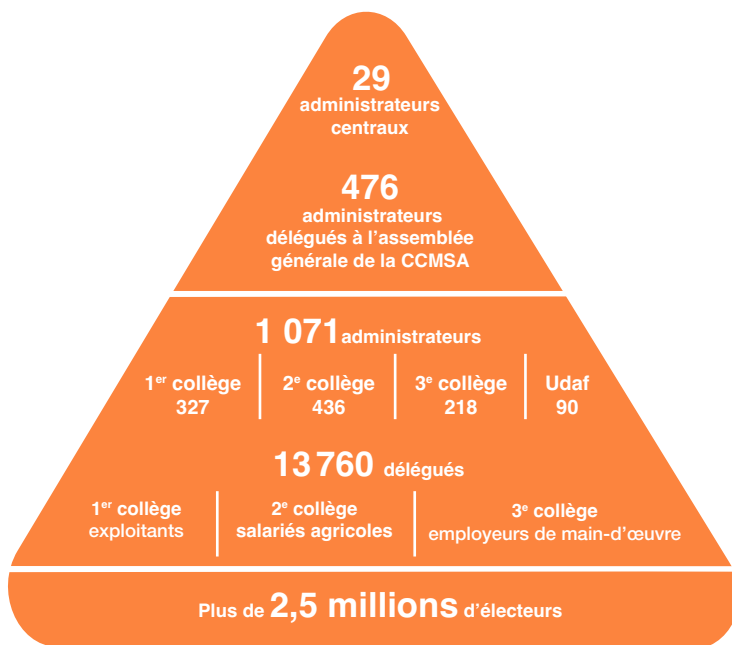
29
administrateurs centraux

476
administrateurs délégués à l'assemblée générale de la CCMSA

1 071 administrateurs

1$^{er}$ collège
327

2$^{e}$ collège
436

3$^{e}$ collège
218

Udaf
90

13 760 délégués

1$^{er}$ collège
exploitants

2$^{e}$ collège
salariés agricoles

3$^{e}$ collège
employeurs de main-d'œuvre

Plus de 2,5 millions d'électeurs